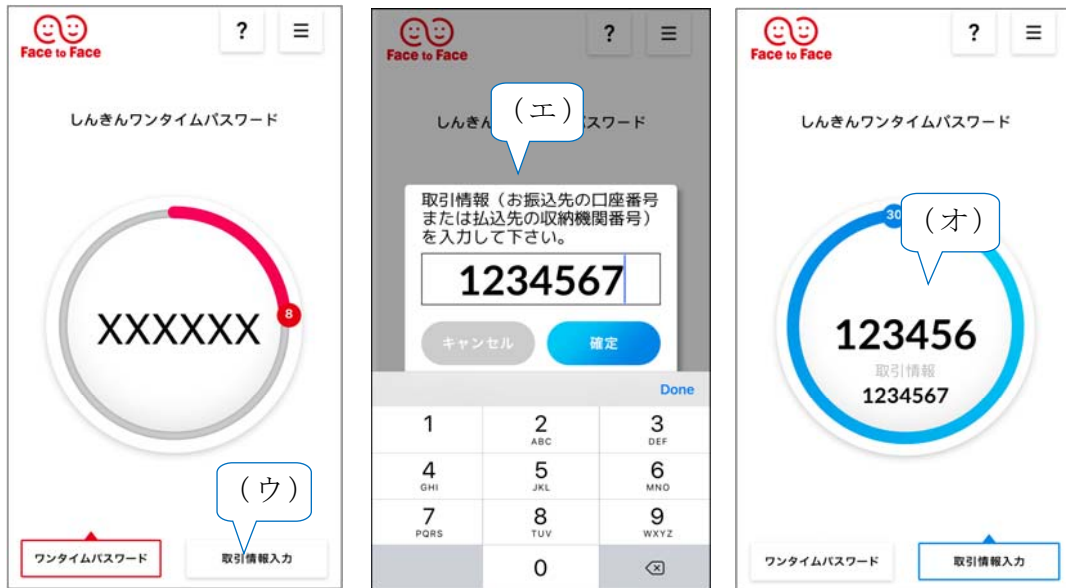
Face to Face
?
☰
しんきんワンタイムパスワード
XXXXXX
8
（ウ）
ワンタイムパスワード
取引情報入力

Face to Face
?
☰
（エ）
しんきんワンタイムパスワード
取引情報（お振込先の口座番号または払込先の収納機関番号）を入力して下さい。
1234567
キャンセル
確定
Done
1
2 ABC
3 DEF
4 GHI
5 JKL
6 MNO
7 PQRS
8 TUV
9 WXYZ
0

Face to Face
?
☰
しんきんワンタイムパスワード
30
（オ）
123456
取引情報
1234567
ワンタイムパスワード
取引情報入力